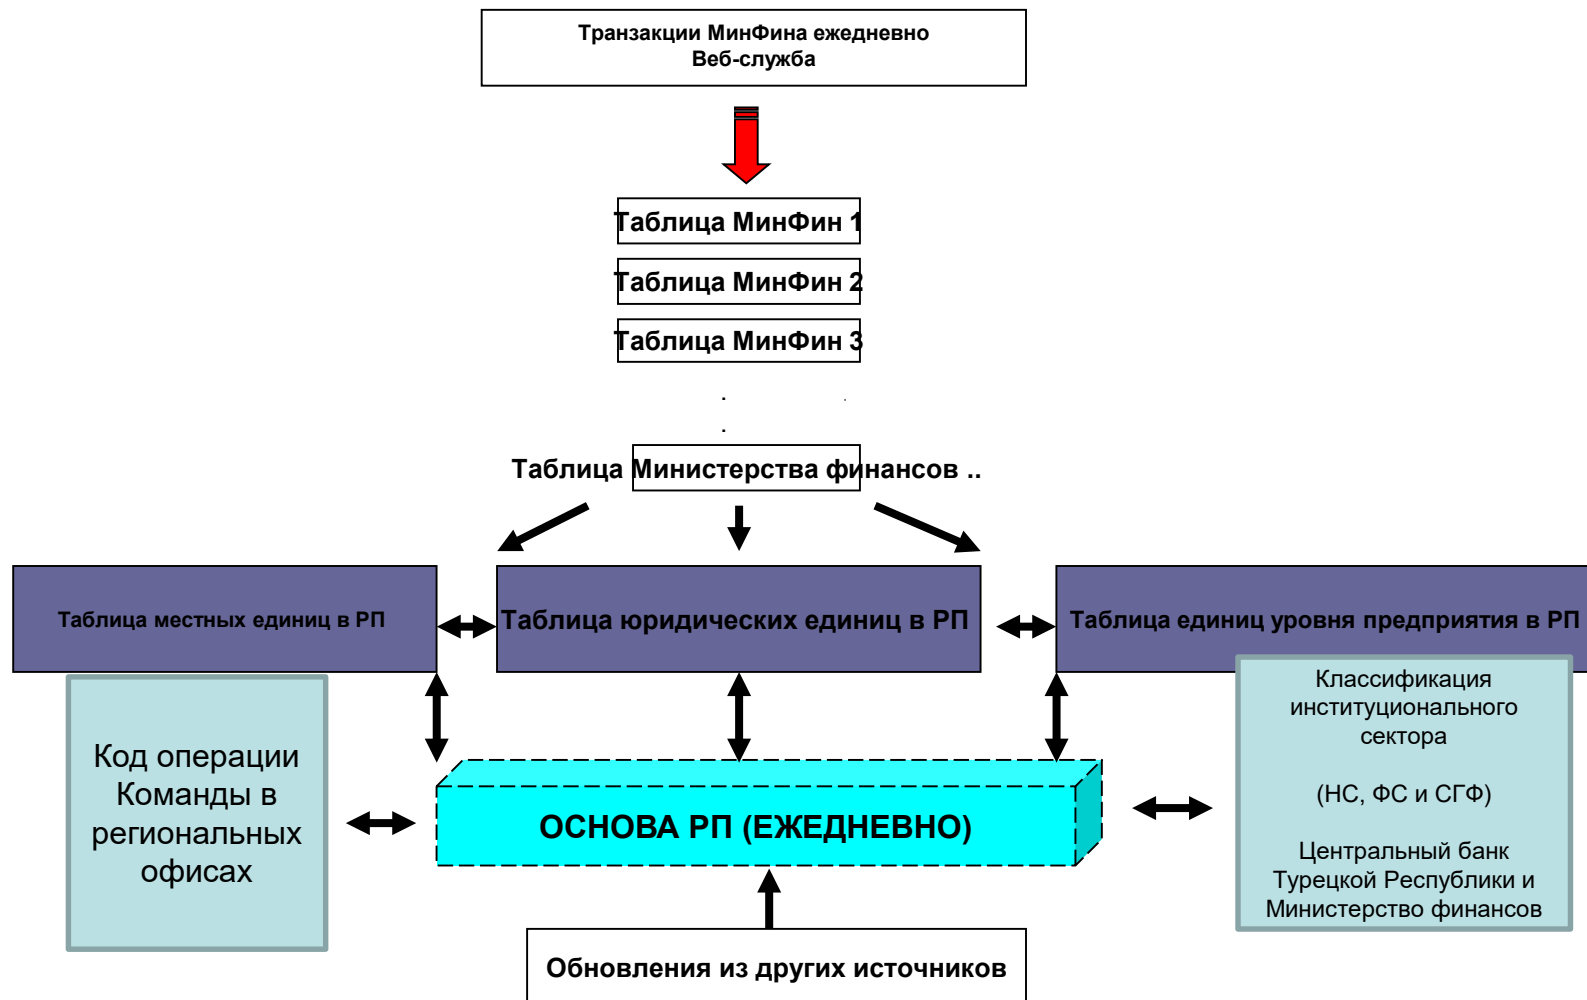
Транзакции МинФина ежедневно
Веб-служба

Таблица МинФин 1

Таблица МинФин 2

Таблица МинФин 3

.
.

Таблица Министерства финансов ..

Таблица местных единиц в РП

Таблица юридических единиц в РП

Таблица единиц уровня предприятия в РП

Код операции Команды в региональных офисах

ОСНОВА РП (ЕЖЕДНЕВНО)

Классификация институционального сектора

(НС, ФС и СГФ)

Центральный банк Турецкой Республики и Министерство финансов

Обновления из других источников